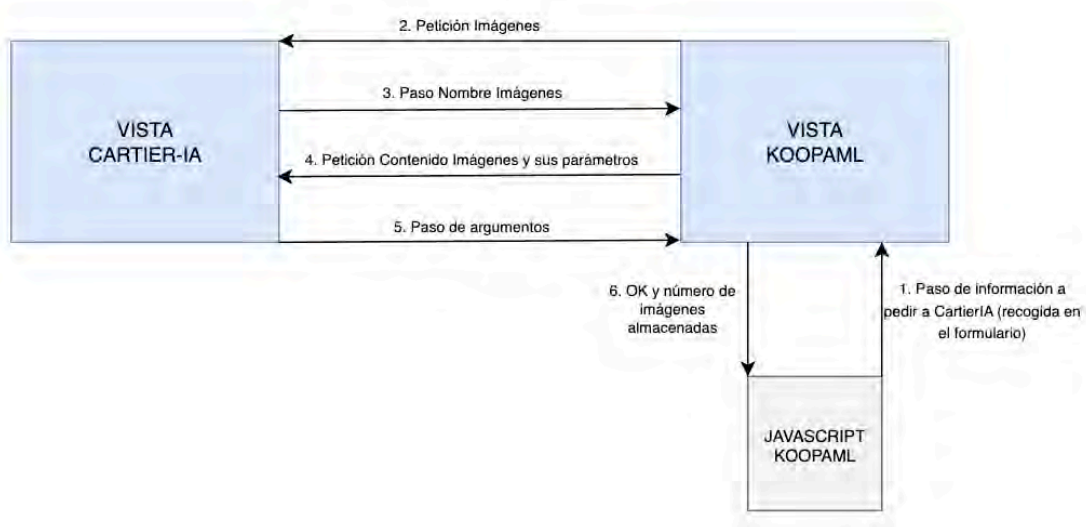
2. Petición Imágenes

VISTA CARTIER-IA

3. Paso Nombre Imágenes

VISTA KOOPAML

4. Petición Contenido Imágenes y sus parámetros

5. Paso de argumentos

6. OK y número de imágenes almacenadas

1. Paso de información a pedir a CartierIA (recogida en el formulario)

JAVASCRIPT KOOPAML